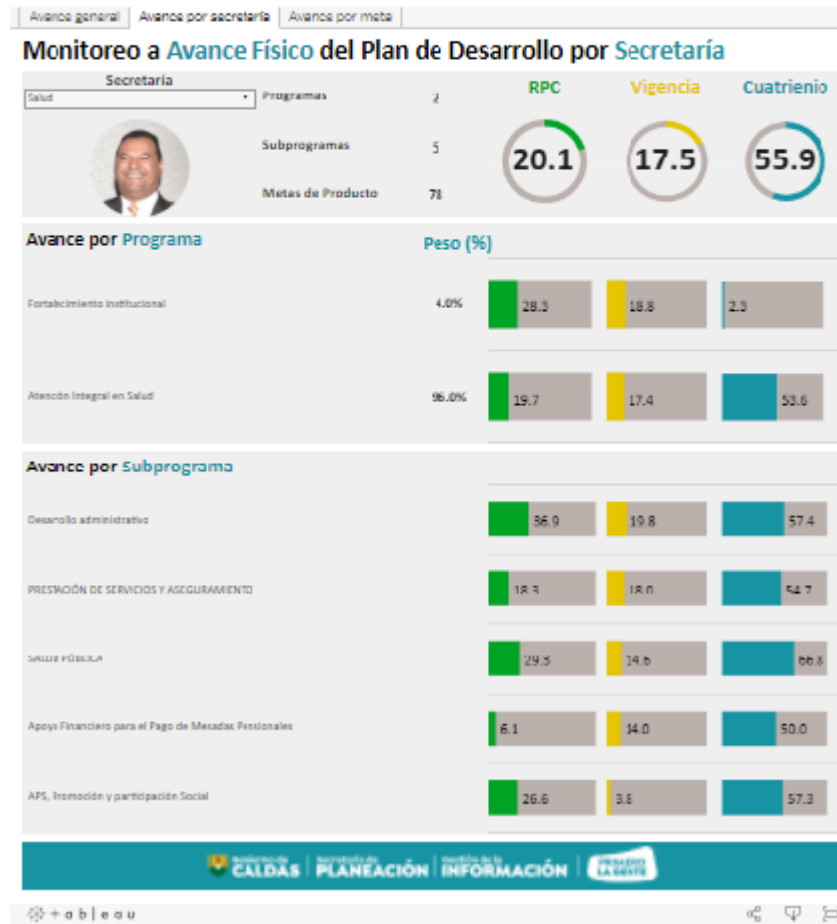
Avance general | Avance por secretaría | Avance por meta

Monitoreo a Avance Físico del Plan de Desarrollo por Secretaría

Secretaria
Salud
Programas 2
Subprogramas 5
Metas de Producto 78

RPC 20.1
Vigencia 17.5
Cuatrienio 55.9

Avance por Programa
Peso (%)

| | Peso (%) | RPC | Vigencia | Cuatrienio |
|---|---|---|---|---|
| Fortalecimiento Institucional | 4.0% | 28.3 | 18.8 | 2.3 |
| Atención Integral en Salud | 96.0% | 19.7 | 17.4 | 53.6 |

Avance por Subprograma

| | RPC | Vigencia | Cuatrienio |
|---|---|---|---|
| Desarrollo administrativo | 36.9 | 19.8 | 57.4 |
| PRESTACIÓN DE SERVICIOS Y ASEGURAMIENTO | 18.3 | 18.0 | 54.7 |
| SALUD PÚBLICA | 29.5 | 14.6 | 66.8 |
| Apoyo Financiero para el Pago de Mesadas Pensionales | 6.1 | 14.0 | 50.0 |
| APS, Promoción y participación Social | 26.6 | 3.8 | 57.3 |

Gobierno de CALDAS | Secretaría de PLANEACIÓN | Gestión de la INFORMACIÓN | PRIMERO LA GENTE

+ a b | e a u